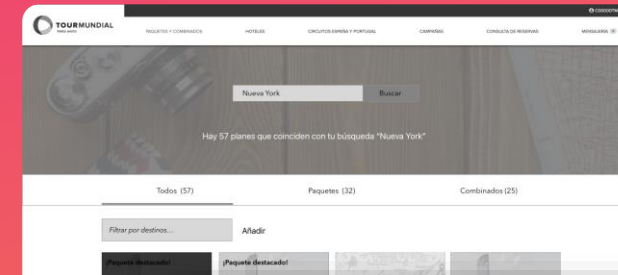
TOURMUNDIAL

PAQUETES Y COMBINADOS HOTELES CIRCUITOS ESPAÑA Y PORTUGAL CAMPAÑAS CONSULTA DE RESERVAS MENSAJERÍA

Nueva York Buscar

Hay 57 planes que coinciden con tu búsqueda "Nueva York"

Todos (57) Paquetes (32) Combinados (25)

Filtrar por destinos... Añadir

¡Paquete destacado! ¡Paquete destacado!